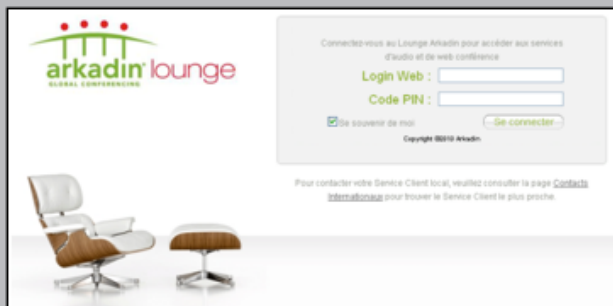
arkadin lounge
GLOBAL CONFERENCING

Connectez-vous au Lounge Arkadin pour accéder aux services d'audio et de web conférence

Login Web :

Code PIN :

Se souvenir de moi

Se connecter

Copyright ©2010 Arkadin

Pour contacter votre Service Client local, veuillez consulter la page Contacts Internationaux pour trouver le Service Client le plus proche.